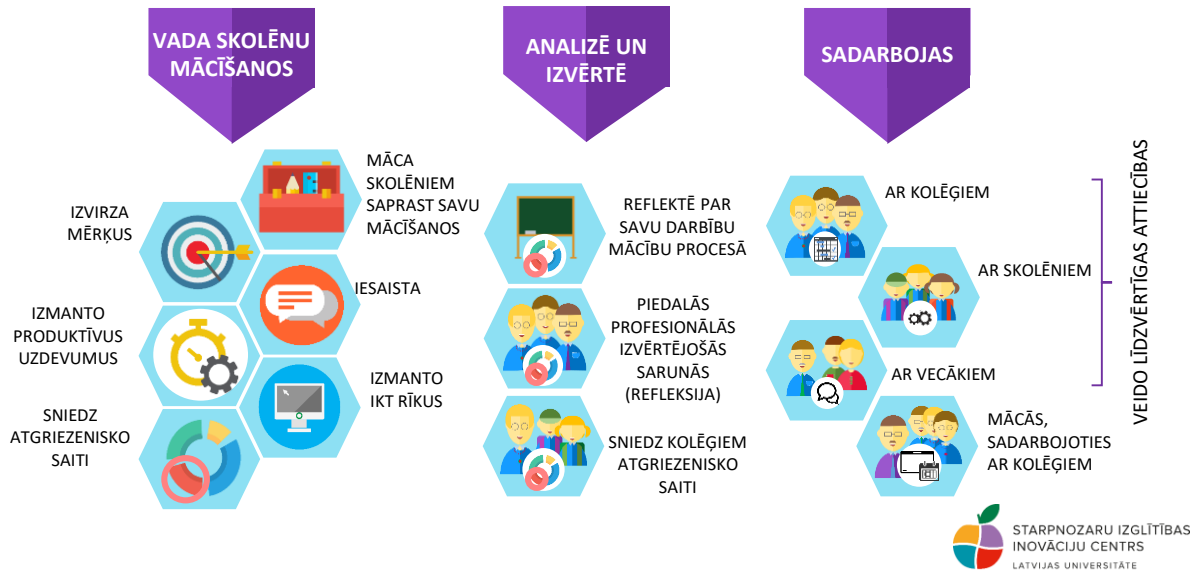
VADA SKOLĒNU MĀCĪŠANOS

ANALIZĒ UN IZVĒRTĒ

SADARBOJAS

IZVIRZA MĒRĶUS

MĀCA SKOLĒNIEM SAPRAST SAVU MĀCĪŠANOS

IESAISTA

IZMANTO PRODUKTĪVUS UZDEVUMUS

IZMANTO IKT RĪKUS

SNIEDZ ATGRIEZENISKO SAITI

REFLEKTĒ PAR SAVU DARBĪBU MĀCĪBU PROCESĀ

PIEDALĀS PROFESIONĀLĀS IZVĒRTĒJOŠĀS SARUNĀS (REFLEKSIJA)

SNIEDZ KOLĒĢIEM ATGRIEZENISKO SAITI

AR KOLĒĢIEM

AR SKOLĒNIEM

AR VECĀKIEM

MĀCĀS, SADARBOJOTIES AR KOLĒĢIEM

VEIDO LĪDZVĒRTĪGAS ATTIECĪBAS

STARPNOZARU IZGLĪTĪBAS INOVĀCIJU CENTRS
LATVIJAS UNIVERSITĀTE